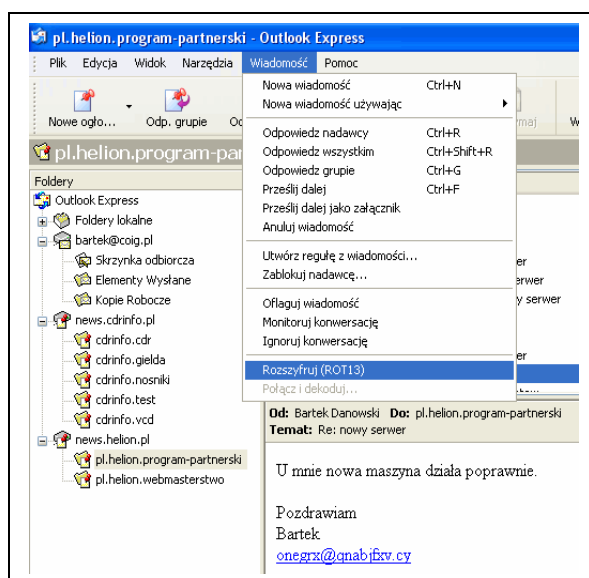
pl.helion.program-partnerski - Outlook Express

Plik Edycja Widok Narzędzia Wiadomość Pomoc

Nowe ogło... Odp. grupie Od

pl.helion.program-par

Foldery

Outlook Express
Foldery lokalne
bartek@coig.pl
Skrzynka odbiorcza
Elementy Wysłane
Kopie Robocze
news.cdrinfo.pl
cdrinfo.cdr
cdrinfo.gielda
cdrinfo.nosniki
cdrinfo.test
cdrinfo.vcd
news.helion.pl
pl.helion.program-partnerski
pl.helion.webmasterstwo

Nowa wiadomość Ctrl+N
Nowa wiadomość używając
Odpowiedz nadawcy Ctrl+R
Odpowiedz wszystkim Ctrl+Shift+R
Odpowiedz grupie Ctrl+G
Prześlij dalej Ctrl+F
Prześlij dalej jako załącznik
Anuluj wiadomość
Utwórz regułę z wiadomości...
Zablokuj nadawcę...
Oflaguj wiadomość
Monitoruj konwersację
Ignoruj konwersację
Rozszyfruj (ROT13)
Połącz i dekoduj...

rmaj W
erwer
y serwer
er

Od: Bartek Danowski Do: pl.helion.program-partnerski
Temat: Re: nowy serwer

U mnie nowa maszyna działa poprawnie.

Pozdrawiam
Bartek
onegrx@qnabjfxv.cy